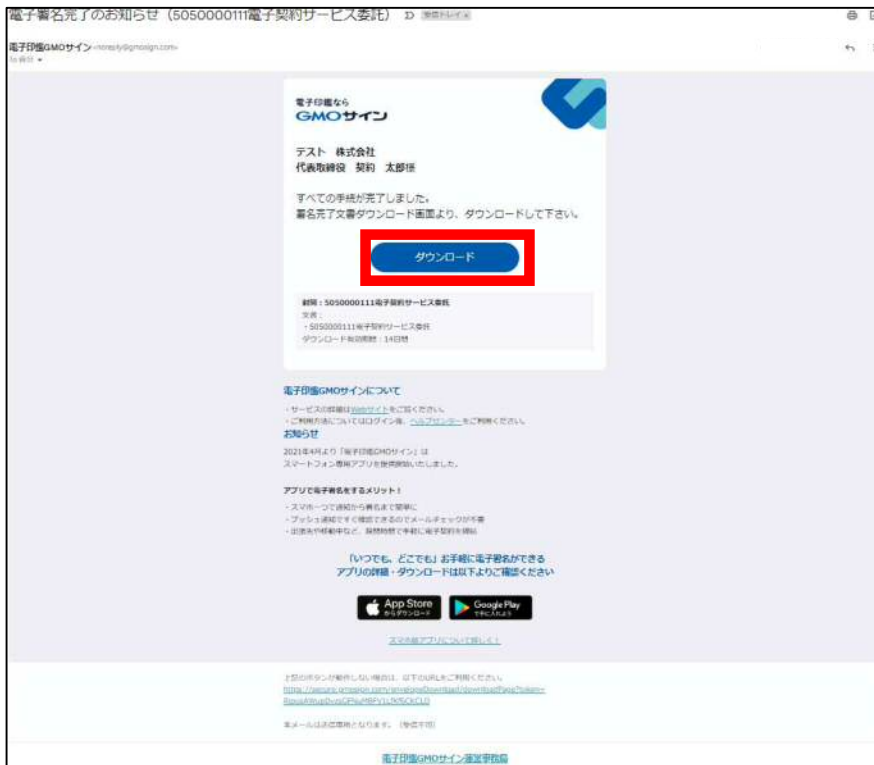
電子署名完了のお知らせ（5050000111電子契約サービス委託） 受信トレイ

電子印鑑GMOサイン <noreply@gmosign.com>
To 自分

電子印鑑なら
GMOサイン

テスト 株式会社
代表取締役 契約 太郎様

すべての手続が完了しました。
署名完了文書ダウンロード画面より、ダウンロードして下さい。

ダウンロード

件名：5050000111電子契約サービス委託
文書：
・5050000111電子契約サービス委託
ダウンロード有効期限：14日間

電子印鑑GMOサインについて
・サービスの詳細はWebサイトをご覧ください。
・ご利用方法についてはログイン後、ヘルプセンターをご利用ください。

お知らせ
2021年4月より「電子印鑑GMOサイン」は
スマートフォン専用アプリを提供開始いたしました。

アプリで電子署名をするメリット！
・スマホ一つで通知から署名まで簡単に
・プッシュ通知ですぐ確認できるのでメールチェックが不要
・出張先や移動中など、隙間時間で手軽に電子契約を締結

「いつでも、どこでも」お手軽に電子署名ができる
アプリの詳細・ダウンロードは以下よりご確認ください

App Store からダウンロード
Google Play で手に入れよう

スマホ版アプリについて詳しく！

上記のボタンが動作しない場合は、以下のURLをご利用ください。
https://secure.gmosign.com/signature/Download/downloadPage?token=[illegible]

本メールは送信専用となります。（受信不可）

電子印鑑GMOサイン運営事務局